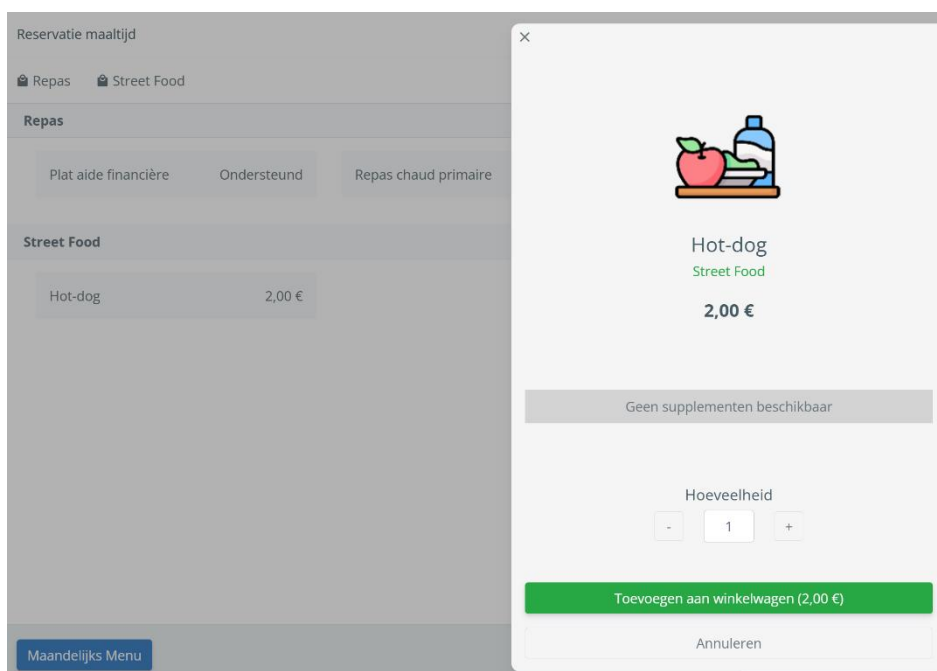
Reservatie maaltijd

Repas Street Food

Repas

Plat aide financière Ondersteund

Repas chaud primaire

Street Food

Hot-dog 2,00 €

Maandelijks Menu

×

Hot-dog

Street Food

2,00 €

Geen supplementen beschikbaar

Hoeveelheid

- 1 +

Toevoegen aan winkelwagen (2,00 €)

Annuleren